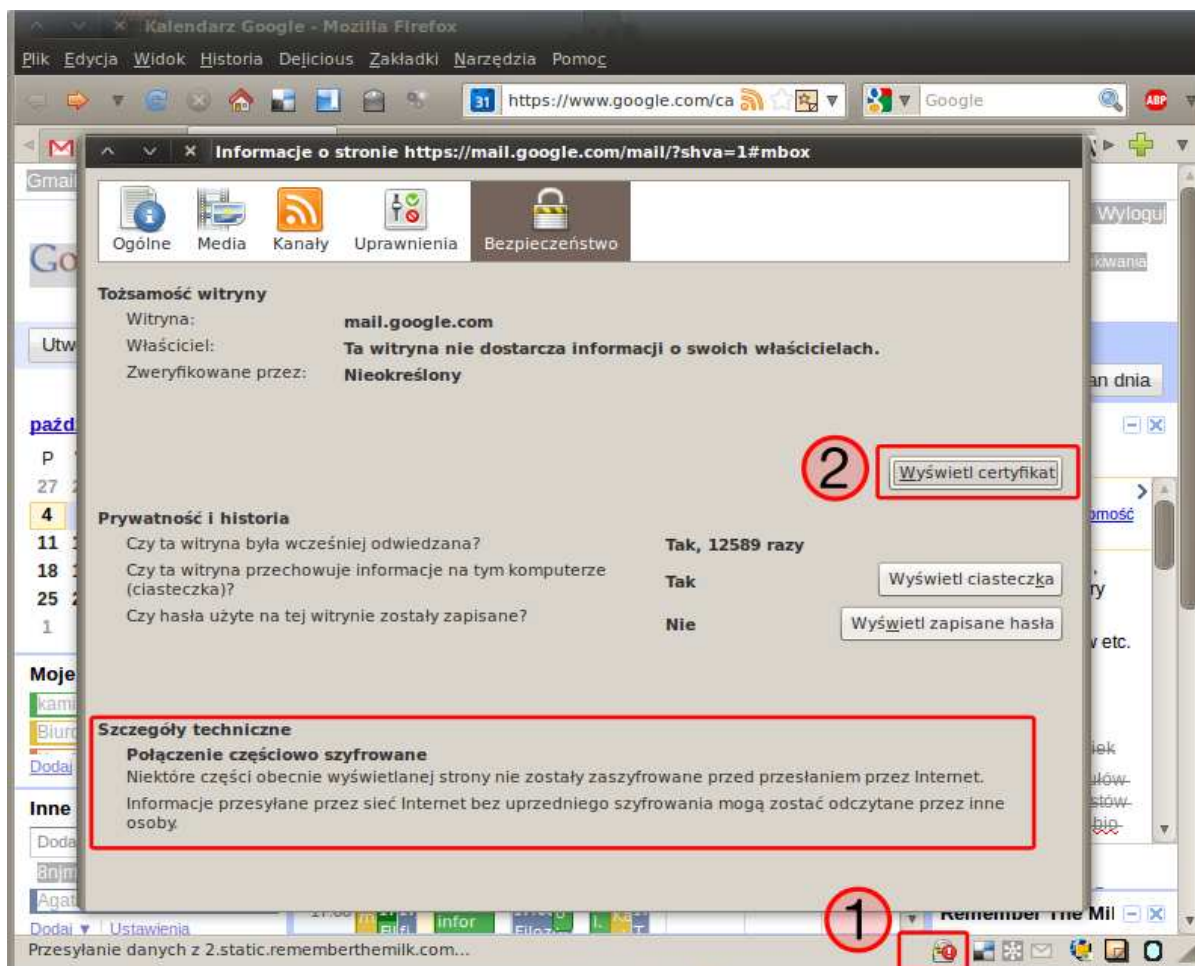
Kalendarz Google - Mozilla Firefox

Plik Edycja Widok Historia Delicious Zakładki Narzędzia Pomoc

https://www.google.com/ca

Google

ABP

Gmail

Wylogu

Go

kiwania

Utw

an dnia

paźd

P

27

4

11

18

25

1

Moje

kam

Biur

Dodaj

Inne

Doda

Bnim

Agat

Dodaj ▼ Ustawienia

omość

ry

v etc.

iek

ulów

stów

bio

infor

Remember The Mil

Informacje o stronie https://mail.google.com/mail/?shva=1#mbox

Ogólne Media Kanały Uprawnienia Bezpieczeństwo

Tożsamość witryny

Witryna: mail.google.com

Właściciel: Ta witryna nie dostarcza informacji o swoich właścicielach.

Zweryfikowane przez: Nieokreślony

2

Wyświetl certyfikat

Prywatność i historia

Czy ta witryna była wcześniej odwiedzana? Tak, 12589 razy

Czy ta witryna przechowuje informacje na tym komputerze (ciasteczka)? Tak Wyświetl ciasteczka

Czy hasła użyte na tej witrynie zostały zapisane? Nie Wyświetl zapisane hasła

Szczegóły techniczne

Połączenie częściowo szyfrowane

Niektóre części obecnie wyświetlanej strony nie zostały zaszyfrowane przed przesłaniem przez Internet.

Informacje przesyłane przez sieć Internet bez uprzedniego szyfrowania mogą zostać odczytane przez inne osoby.

1

Przesyłanie danych z 2.static.rememberthemilk.com...